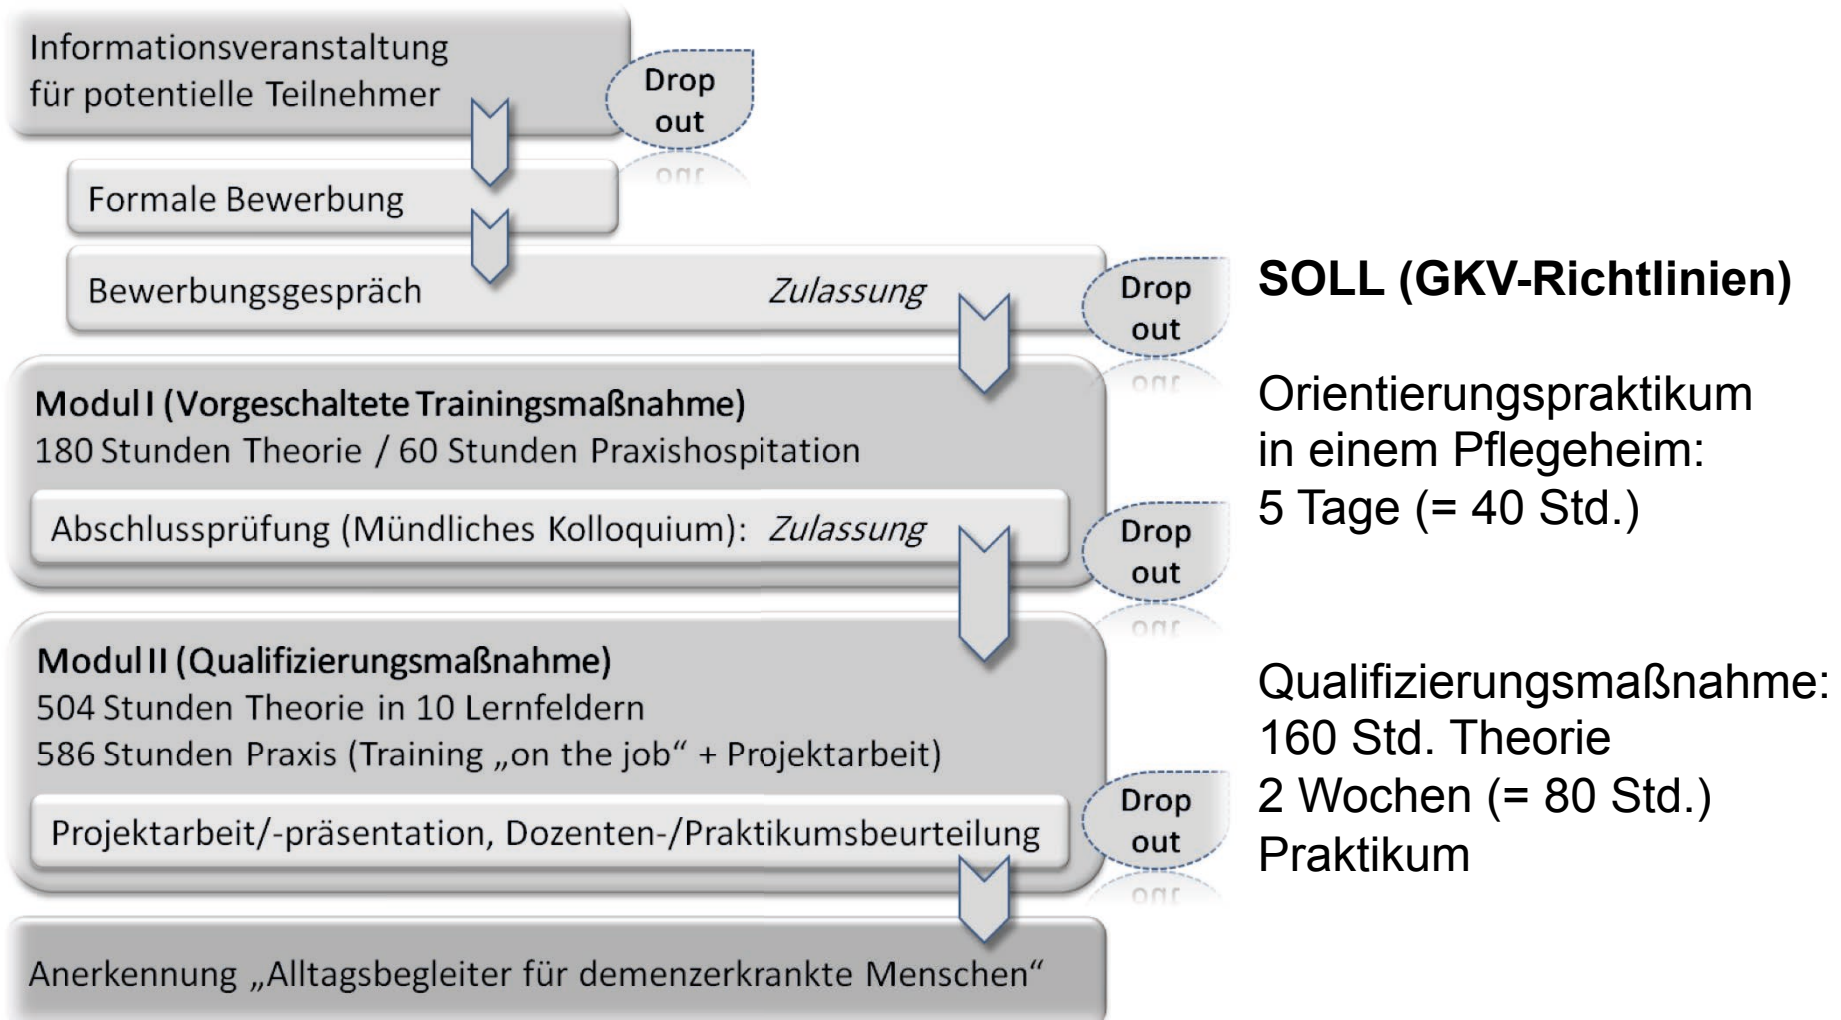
Informationsveranstaltung für potentielle Teilnehmer

Drop out

Formale Bewerbung

Bewerbungsgespräch

Zulassung

Drop out

Modul I (Vorgeschaltete Trainingsmaßnahme)
180 Stunden Theorie / 60 Stunden Praxishospitation

Abschlussprüfung (Mündliches Kolloquium): Zulassung

Drop out

Modul II (Qualifizierungsmaßnahme)
504 Stunden Theorie in 10 Lernfeldern
586 Stunden Praxis (Training „on the job“ + Projektarbeit)

Projektarbeit/-präsentation, Dozenten-/Praktikumsbeurteilung

Drop out

Anerkennung „Alltagsbegleiter für demenzerkrankte Menschen“

SOLL (GKV-Richtlinien)

Orientierungspraktikum in einem Pflegeheim: 5 Tage (= 40 Std.)

Qualifizierungsmaßnahme: 160 Std. Theorie 2 Wochen (= 80 Std.) Praktikum